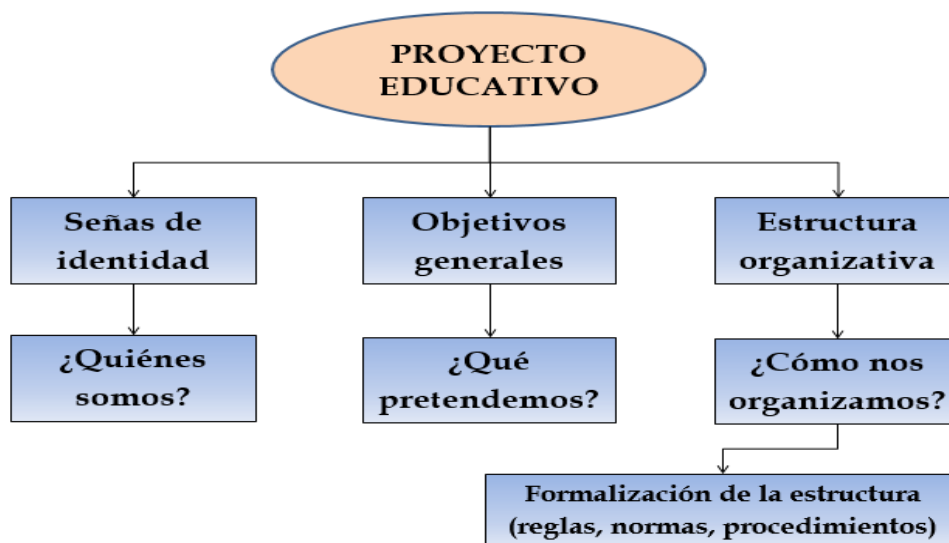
PROYECTO EDUCATIVO

Señas de identidad

¿Quiénes somos?

Objetivos generales

¿Qué pretendemos?

Estructura organizativa

¿Cómo nos organizamos?

Formalización de la estructura (reglas, normas, procedimientos)